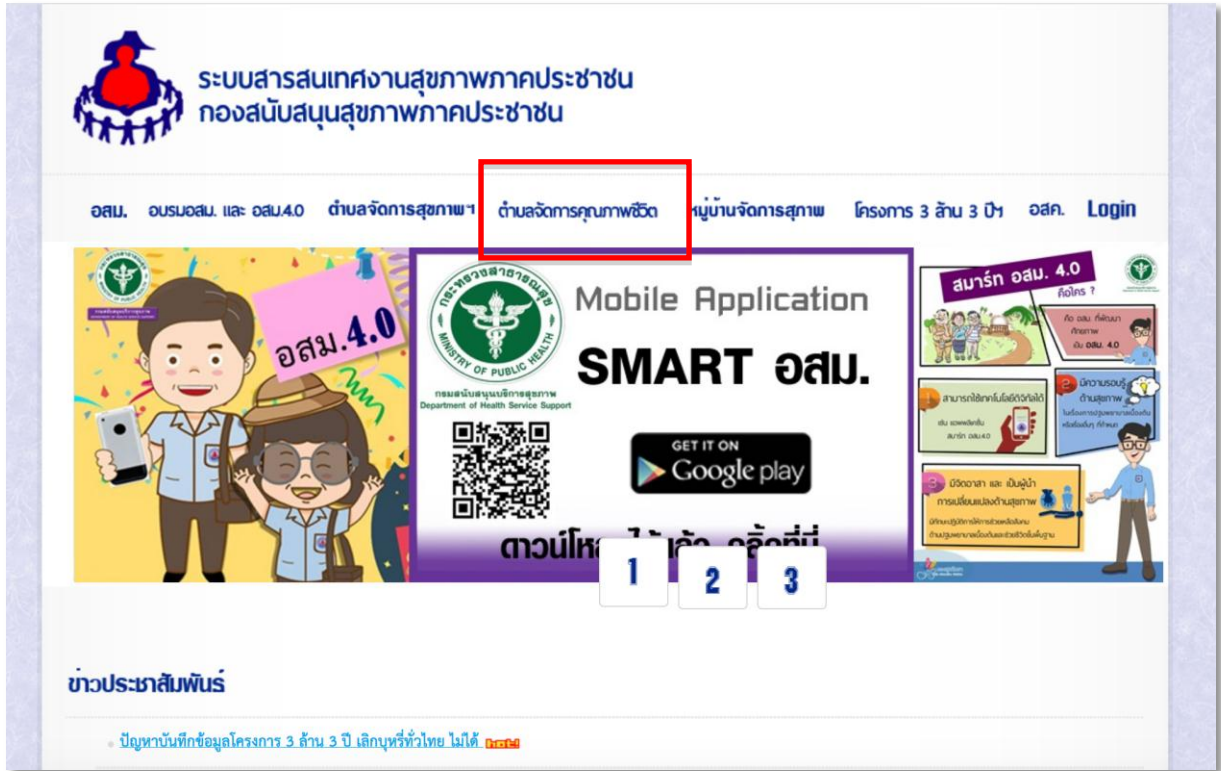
ระบบสารสนเทศงานสุขภาพภาคประชาชน
กองสนับสนุนสุขภาพภาคประชาชน

อสม. อบรมอสม. และ อสม.4.0 ตำบลจัดการสุขภาพฯ ตำบลจัดการคุณภาพชีวิต หมู่บ้านจัดการสุภาพ โครงการ 3 ล้าน 3 ปีฯ อสค. Login

อสม.4.0

กระทรวงสาธารณสุข MINISTRY OF PUBLIC HEALTH
กรมสนับสนุนบริการสุขภาพ Department of Health Service Support

Mobile Application
SMART อสม.
GET IT ON Google play
ดาวน์โหล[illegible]ได้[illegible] คลิ๊กที่นี่

สมาร์ท อสม. 4.0 คือใคร ?
คือ อสม. ที่พัฒนาศักยภาพเป็น อสม. 4.0
1 สามารถใช้เทคโนโลยีดิจิทัลได้
2 มีความรอบรู้ด้านสุขภาพ
3 มีจิตอาสา และ เป็นผู้นำการเปลี่ยนแปลงด้านสุขภาพ

1 2 3

ข่าวประชาสัมพันธ์

ปัญหาบันทึกข้อมูลโครงการ 3 ล้าน 3 ปี เลิกบุหรี่ทั่วไทย ไม่ได้ new